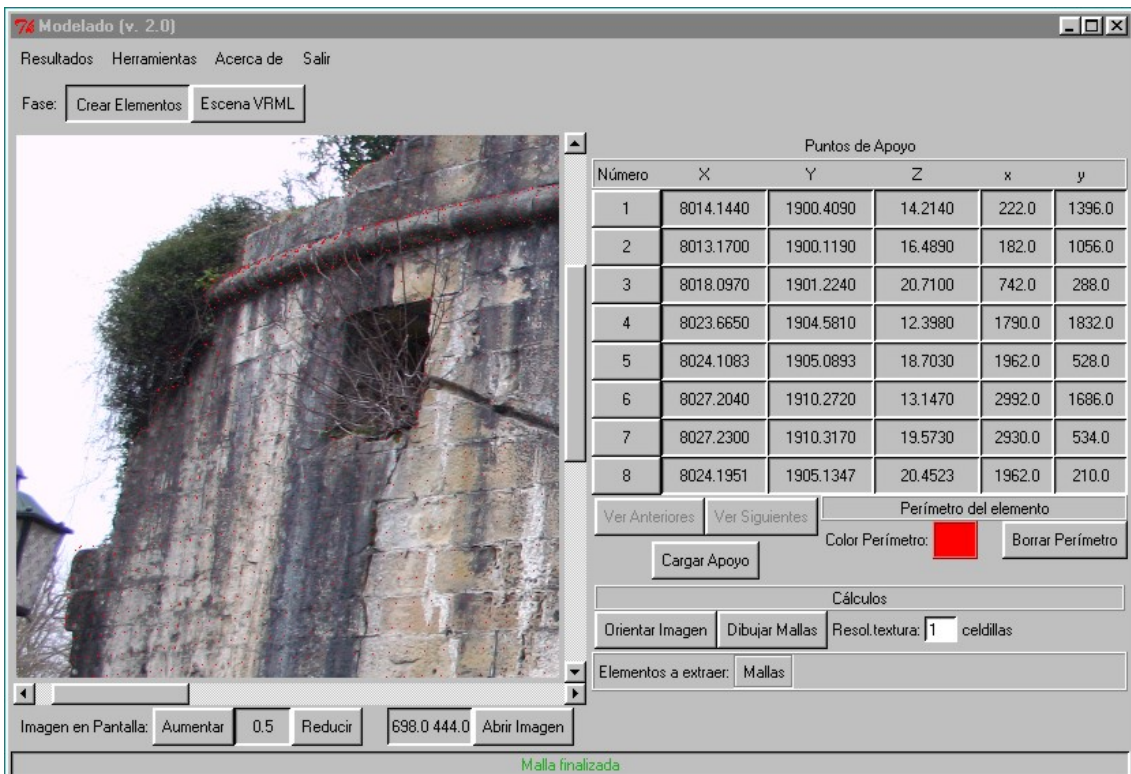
Tk Modelado (v. 2.0)

Resultados Herramientas Acerca de Salir

Fase: Crear Elementos Escena VRML

Puntos de Apoyo

| Número | X | Y | Z | x | y |
|---|---|---|---|---|---|
| 1 | 8014.1440 | 1900.4090 | 14.2140 | 222.0 | 1396.0 |
| 2 | 8013.1700 | 1900.1190 | 16.4890 | 182.0 | 1056.0 |
| 3 | 8018.0970 | 1901.2240 | 20.7100 | 742.0 | 288.0 |
| 4 | 8023.6650 | 1904.5810 | 12.3980 | 1790.0 | 1832.0 |
| 5 | 8024.1083 | 1905.0893 | 18.7030 | 1962.0 | 528.0 |
| 6 | 8027.2040 | 1910.2720 | 13.1470 | 2992.0 | 1686.0 |
| 7 | 8027.2300 | 1910.3170 | 19.5730 | 2930.0 | 534.0 |
| 8 | 8024.1951 | 1905.1347 | 20.4523 | 1962.0 | 210.0 |

Ver Anteriores Ver Siguientes

Perímetro del elemento

Color Perímetro: Borrar Perímetro

Cargar Apoyo

Cálculos

Orientar Imagen Dibujar Mallas Resol.textura: 1 celdillas

Elementos a extraer: Mallas

Imagen en Pantalla: Aumentar 0.5 Reducir 698.0 444.0 Abrir Imagen

Malla finalizada